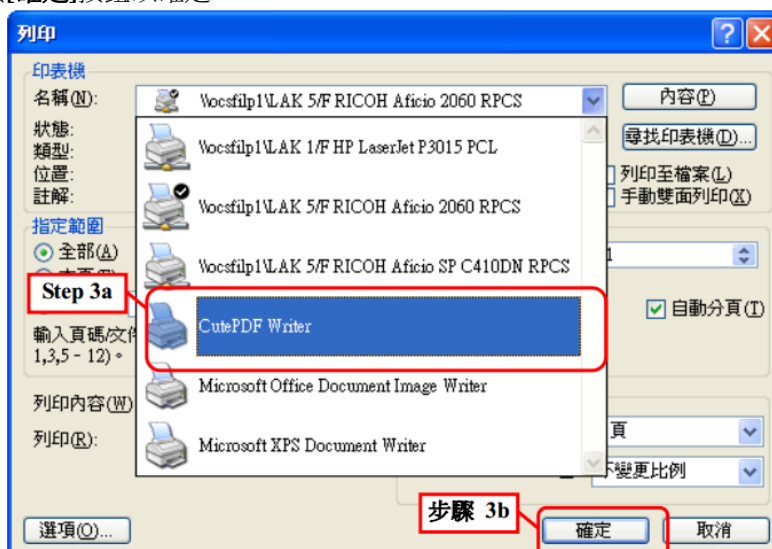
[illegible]確定]按鈕 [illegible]

列印

印表機

名稱(N): \\ocsfilp1\LAK 5/F RICOH Aficio 2060 RPCS

內容(P)

狀態:
類型:
位置:
註解:

尋找印表機(D)...

列印至檔案(L)
手動雙面列印(X)

\\ocsfilp1\LAK 1/F HP LaserJet P3015 PCL
\\ocsfilp1\LAK 5/F RICOH Aficio 2060 RPCS
\\ocsfilp1\LAK 5/F RICOH Aficio SP C410DN RPCS
CutePDF Writer
Microsoft Office Document Image Writer
Microsoft XPS Document Writer

指定範圍
全部(A)
本頁(E)

Step 3a

1

自動分頁(T)

輸入頁碼/文件
1,3,5 - 12)。

列印內容(W)

列印(R):

頁

不變更比例

步驟 3b

選項(O)...

確定

取消